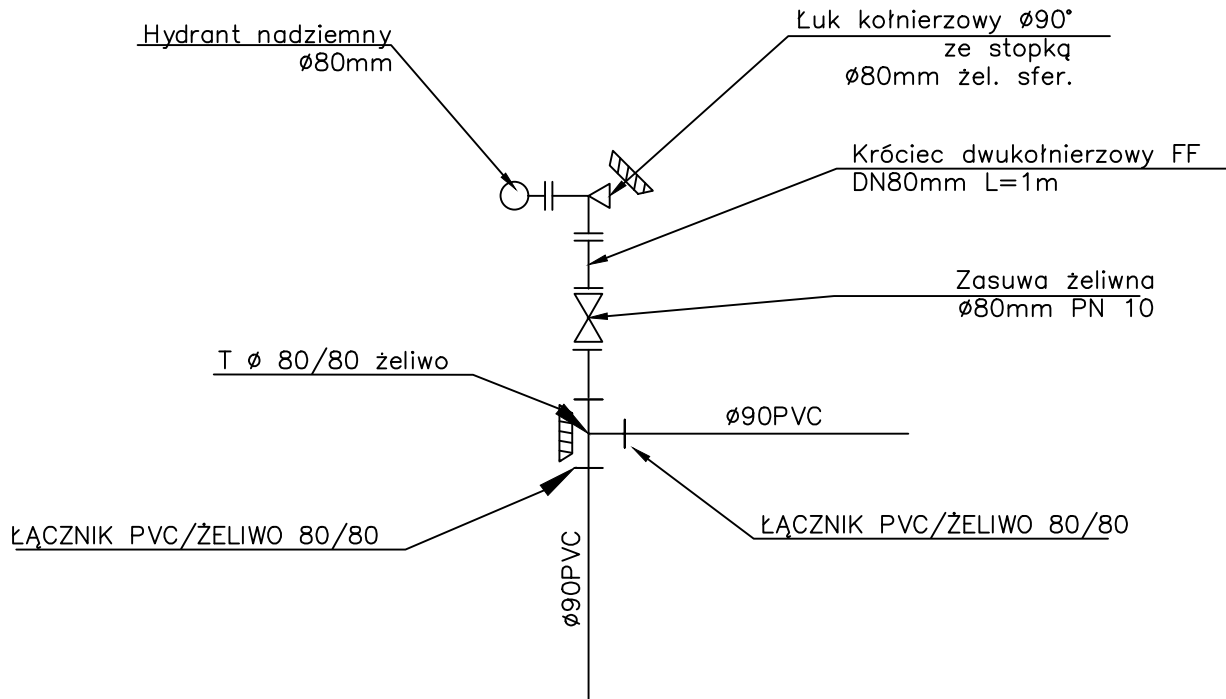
Hydrant nadziemny
ø80mm

Łuk kołnierzowy ø90°
ze stopką
ø80mm żel. sfer.

Króciec dwukołnierzowy FF
DN80mm L=1m

Zasuwa żeliwna
ø80mm PN 10

T ø 80/80 żeliwo

ø90PVC

ŁĄCZNIK PVC/ŻELIWO 80/80

ŁĄCZNIK PVC/ŻELIWO 80/80

ø90PVC